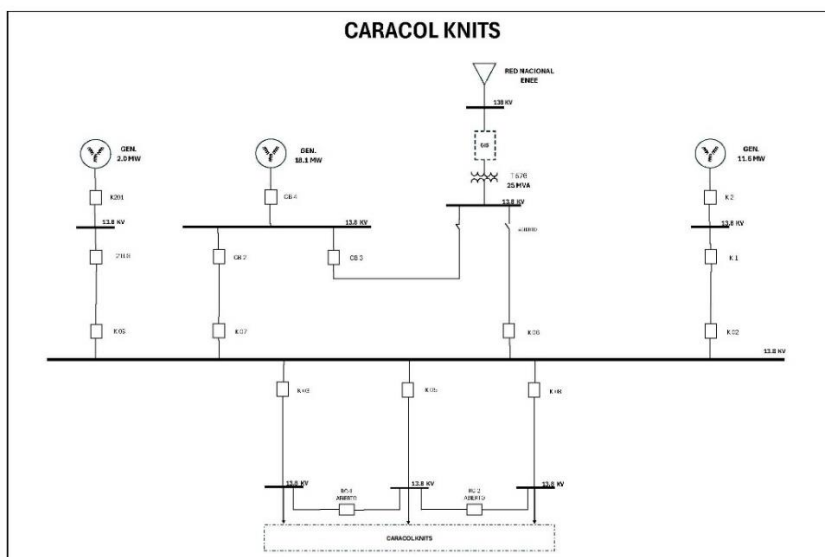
CARACOL KNITS

RED NACIONAL ENEE

138 KV

GEN. 2.0 MW

K201

13.8 KV

2103

K05

GEN. 18.1 MW

CB 4

13.8 KV

CB 2

CB 3

K07

T 678
25 MVA

13.8 KV

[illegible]

K06

GEN. 11.6 MW

K 2

13.8 KV

K 1

K02

13.8 KV

K03

K0b

K08

13.8 KV

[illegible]
ABIERTO

13.8 KV

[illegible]
ABIERTO

13.8 KV

CARACOL KNITS